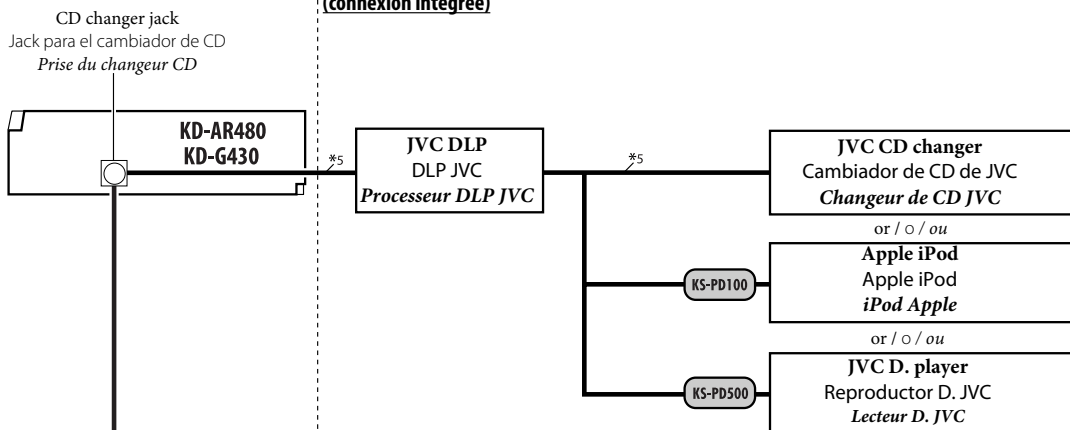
(connexion intégrée)

CD changer jack
Jack para el cambiador de CD
Prise du changeur CD

KD-AR480
KD-G430

*5

JVC DLP
DLP JVC
Processeur DLP JVC

*5

JVC CD changer
Cambiador de CD de JVC
Changeur de CD JVC

or / o / ou

KS-PD100

Apple iPod
Apple iPod
iPod Apple

or / o / ou

KS-PD500

JVC D. player
Reproductor D. JVC
Lecteur D. JVC